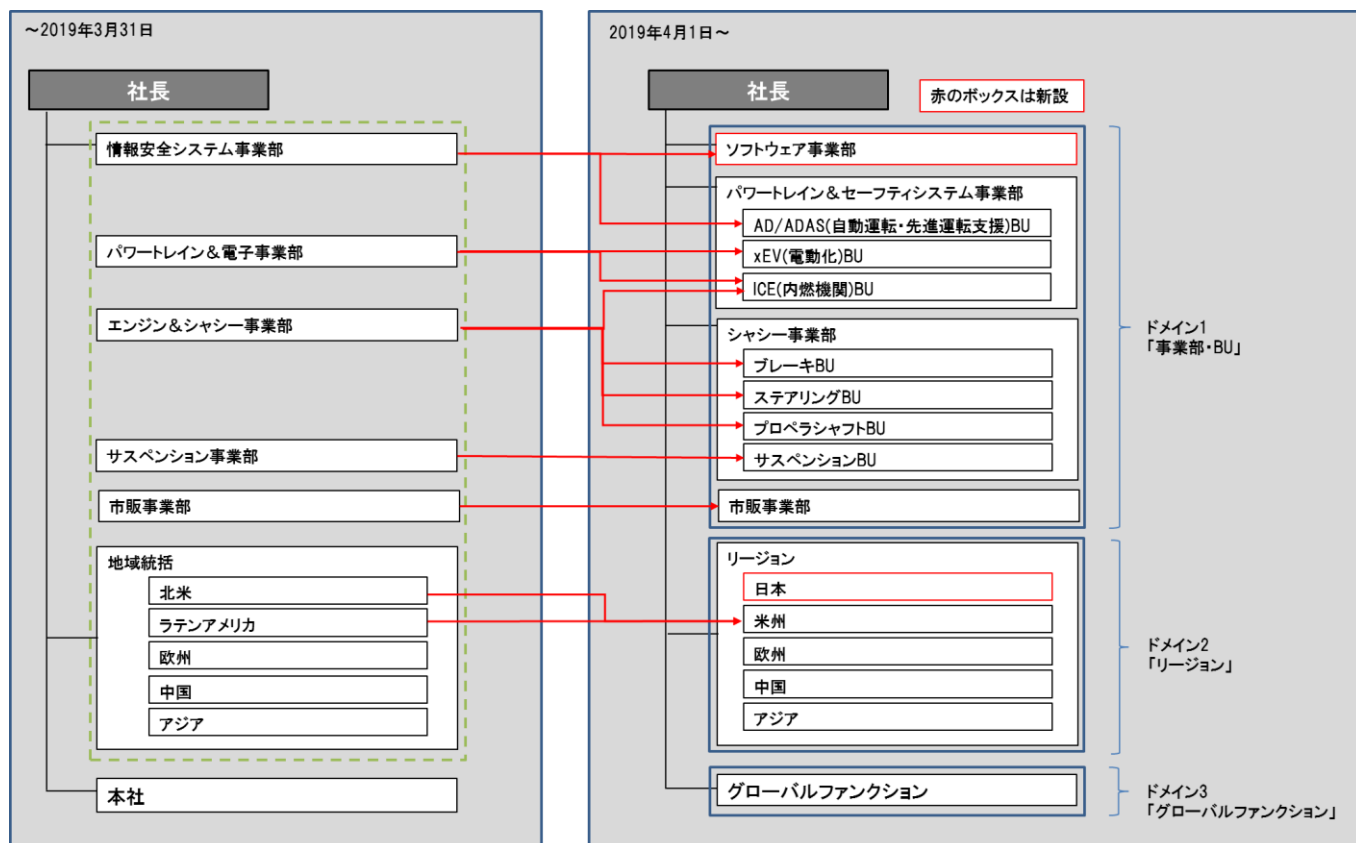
～2019年3月31日

社長

情報安全システム事業部

パワートレイン＆電子事業部

エンジン＆シャシー事業部

サスペンション事業部

市販事業部

地域統括

北米

ラテンアメリカ

欧州

中国

アジア

本社

2019年4月1日～

社長

赤のボックスは新設

ソフトウェア事業部

パワートレイン＆セーフティシステム事業部

AD/ADAS(自動運転・先進運転支援)BU

xEV(電動化)BU

ICE(内燃機関)BU

シャシー事業部

ブレーキBU

ステアリングBU

プロペラシャフトBU

サスペンションBU

市販事業部

ドメイン1
「事業部・BU」

リージョン

日本

米州

欧州

中国

アジア

ドメイン2
「リージョン」

グローバルファンクション

ドメイン3
「グローバルファンクション」